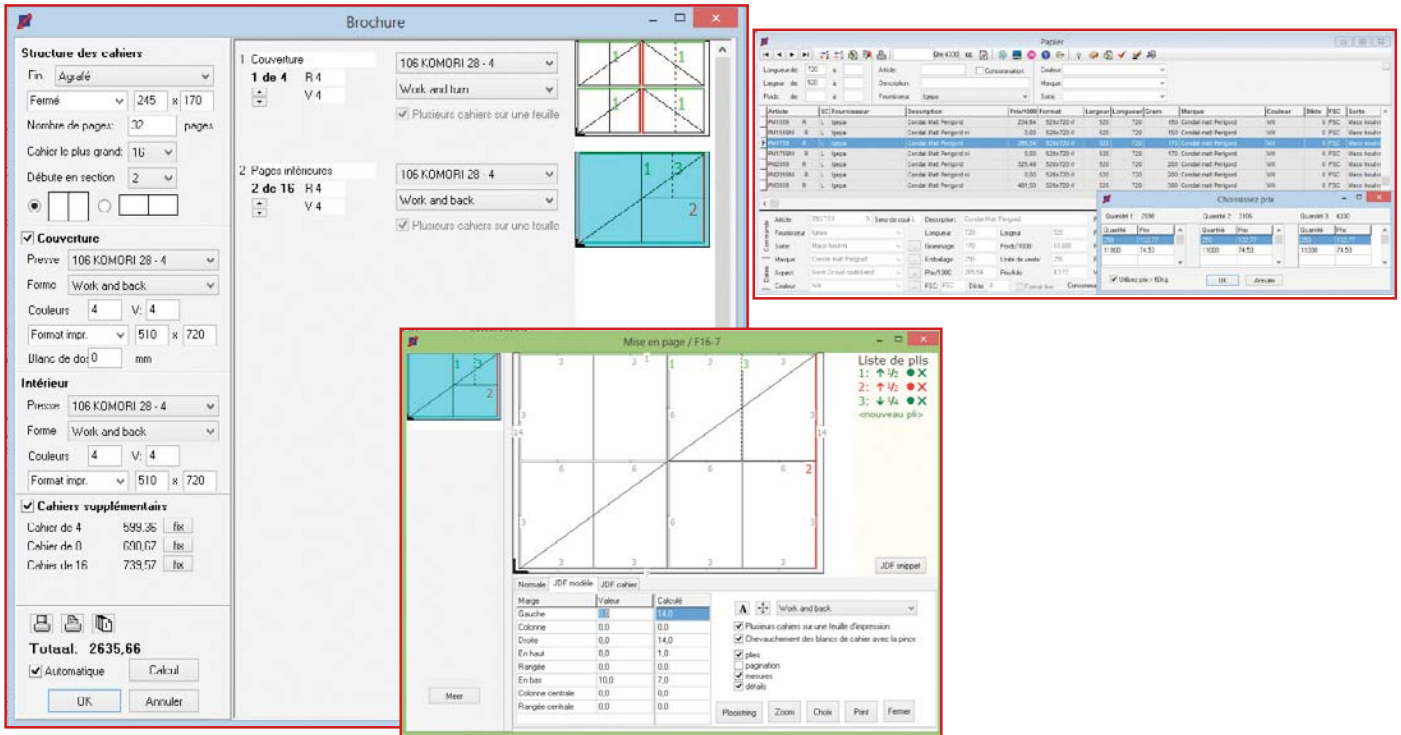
Brochure

Structure des cahiers

Fin Agrafé

Fermé 245 x 170

Nombre de pages: 32 pages

Cahier le plus grand: 16

Débute en section 2

Couverture

Presse 106 KOMORI 28 - 4

Forme Work and back

Couleurs 4 V: 4

Format impr. 510 x 720

Blanc de do: 0 mm

Intérieur

Presse 106 KOMORI 28 - 4

Forme Work and back

Couleurs 4 V: 4

Format impr. 510 x 720

Cahiers supplémentaires

Cahier de 4 599,36 fix

Cahier de 8 690,67 fix

Cahier de 16 739,57 fix

Totaal. 2635,66

Automatique Calcul

OK Annuler

1 Couverture
1 de 4 R 4
V 4

106 KOMORI 28 - 4
Work and turn
Plusieurs cahiers sur une feuille

2 Pages intérieures
2 de 16 R 4
V 4

106 KOMORI 28 - 4
Work and back
Plusieurs cahiers sur une feuille

1 1 1 1 1 3 2

Papier

Longueur de 720 à
Largeur de 520 à
Poids de à
Article
Description
Fournisseur Igepa
Consommation
Couleur
Marque
Sorte

| Article | SC | Fournisseur | Description | Prix/1000 | Format | Largeur | Longueur | Gram | Marque | Couleur | Stkte | FSC | Sorte |
|---|---|---|---|---|---|---|---|---|---|---|---|---|---|
| PM1559 | R | L Igepa | Condat Matt Perigord | 234,84 | 520x720 rl | 520 | 720 | 150 | Condat matt Perigord | Wit | 0 | FSC | Mace houtvri |
| PM1559N | R | L Igepa | Condat Matt Perigord nl | 0,00 | 520x720 rl | 520 | 720 | 150 | Condat matt Perigord | Wit | 0 | FSC | Mace houtvri |
| PM1759 | R | L Igepa | Condat Matt Perigord | 265,54 | 520x720 rl | 520 | 720 | 170 | Condat matt Perigord | Wit | 0 | FSC | Mace houtvri |
| PM1759N | R | L Igepa | Condat Matt Perigord nl | 0,00 | 520x720 rl | 520 | 720 | 170 | Condat matt Perigord | Wit | 0 | FSC | Mace houtvri |
| PM2559 | R | L Igepa | Condat Matt Perigord | 325,49 | 520x720 rl | 520 | 720 | 200 | Condat matt Perigord | Wit | 0 | FSC | Mace houtvri |
| PM2559N | R | L Igepa | Condat Matt Perigord nl | 0,00 | 520x720 rl | 520 | 720 | 200 | Condat matt Perigord | Wit | 0 | FSC | Mace houtvri |
| PM3008 | R | L Igepa | Condat Matt Perigord | 481,50 | 520x720 rl | 520 | 720 | 300 | Condat matt Perigord | Wit | 0 | FSC | Mace houtvri |

Article Sens de coub Description Condat Matt Perigord
Fournisseur Igepa Longueur 720 Largeur 520
Sorte Mace houtvri Grammage 170 Prix/1000 
Marque Condat matt Perigord Emballage 250 Unité de vente 250
Aspect Prix/1000 265,54 Prix/kilo
Couleur Wit FSC FSC Stkte 0

Choisissez prix
Quantité 1 2500 Quantité 2 3105 Quantité 3 4330

| Quantité | Prix |
|---|---|
| 250 | 132,77 |
| 11000 | 74,53 |

| Quantité | Prix |
|---|---|
| 250 | 132,77 |
| 11000 | 74,53 |

| Quantité | Prix |
|---|---|
| 250 | 132,77 |
| 11000 | 74,53 |

Utilisez prix > 60kg
OK Annuler

Mise en page / F16-7

Liste de plis
1: ↑ ½ ● ✕
2: ↑ ½ ● ✕
3: ↓ ¼ ● ✕
<nouveau pli>

1 3 2 3 3 3 6 6 6 6 14 14 3 3 3 3

JDF snippet

Normale JDF modèle JDF cahier

| Marge | Valeur | Calculé |
|---|---|---|
| Gauche | 0,0 | 14,0 |
| Colonne | 0,0 | 0,0 |
| Droite | 0,0 | 14,0 |
| En haut | 0,0 | 1,0 |
| Rangée | 0,0 | 0,0 |
| En bas | 10,0 | 7,0 |
| Colonne centrale | 0,0 | 0,0 |
| Rangée centrale | 0,0 | 0,0 |

Work and back
Plusieurs cahiers sur une feuille d'impression
Chevauchement des blancs de cahier avec la pince
plies
pagination
mesures
détails

Meer
Plooistring Zoom Choix Print Fermer